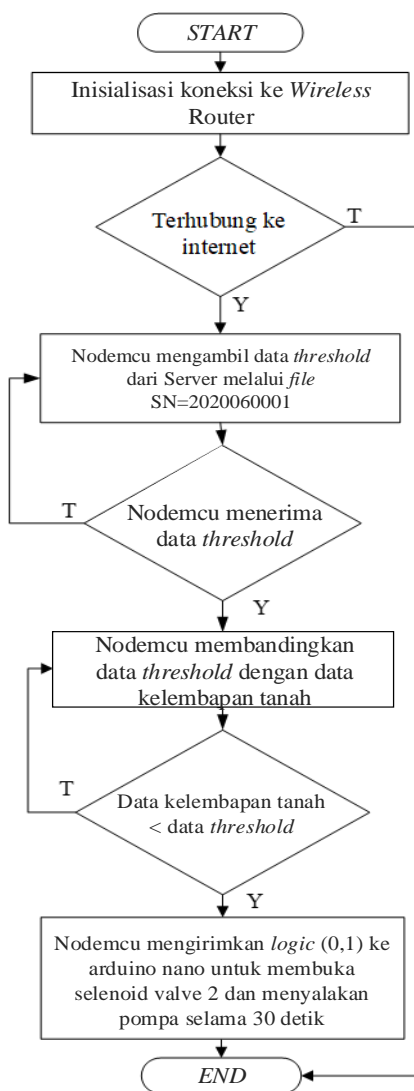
START

Inisialisasi koneksi ke Wireless Router

Terhubung ke internet

T

Y

Nodemcu mengambil data threshold dari Server melalui file SN=2020060001

T

Nodemcu menerima data threshold

Y

Nodemcu membandingkan data threshold dengan data kelembapan tanah

T

Data kelembapan tanah < data threshold

Y

Nodemcu mengirimkan logic (0,1) ke arduino nano untuk membuka selenoid valve 2 dan menyalakan pompa selama 30 detik

END